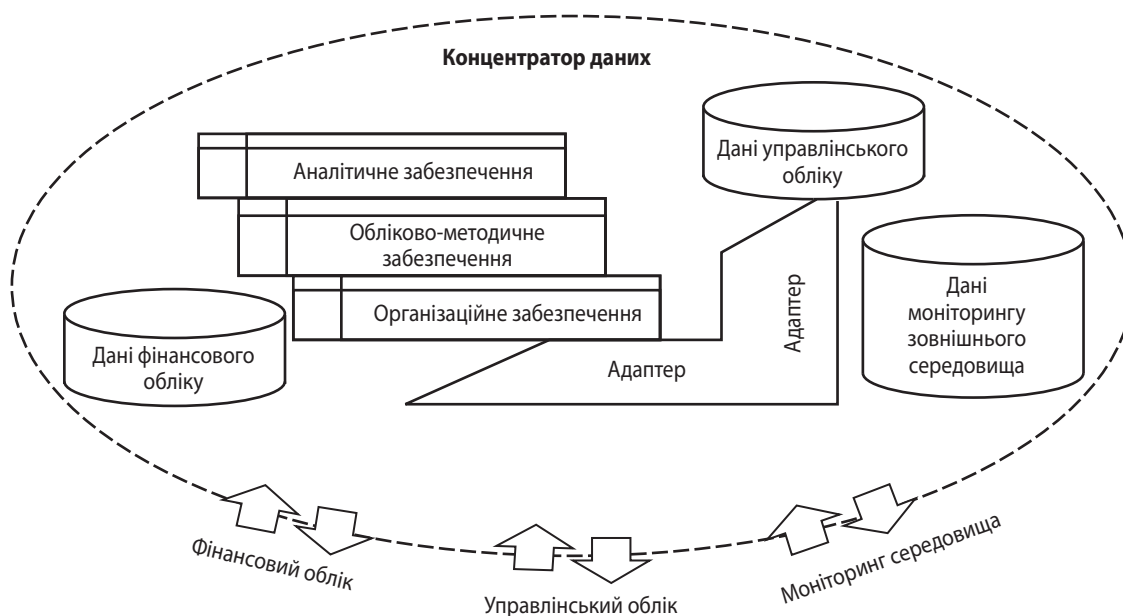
Концентратор даних

Аналітичне забезпечення

Обліково-методичне забезпечення

Організаційне забезпечення

Дані управлінського обліку

Адаптер

Дані моніторингу зовнішнього середовища

Дані фінансового обліку

Адаптер

Фінансовий облік

Управлінський облік

Моніторинг середовища